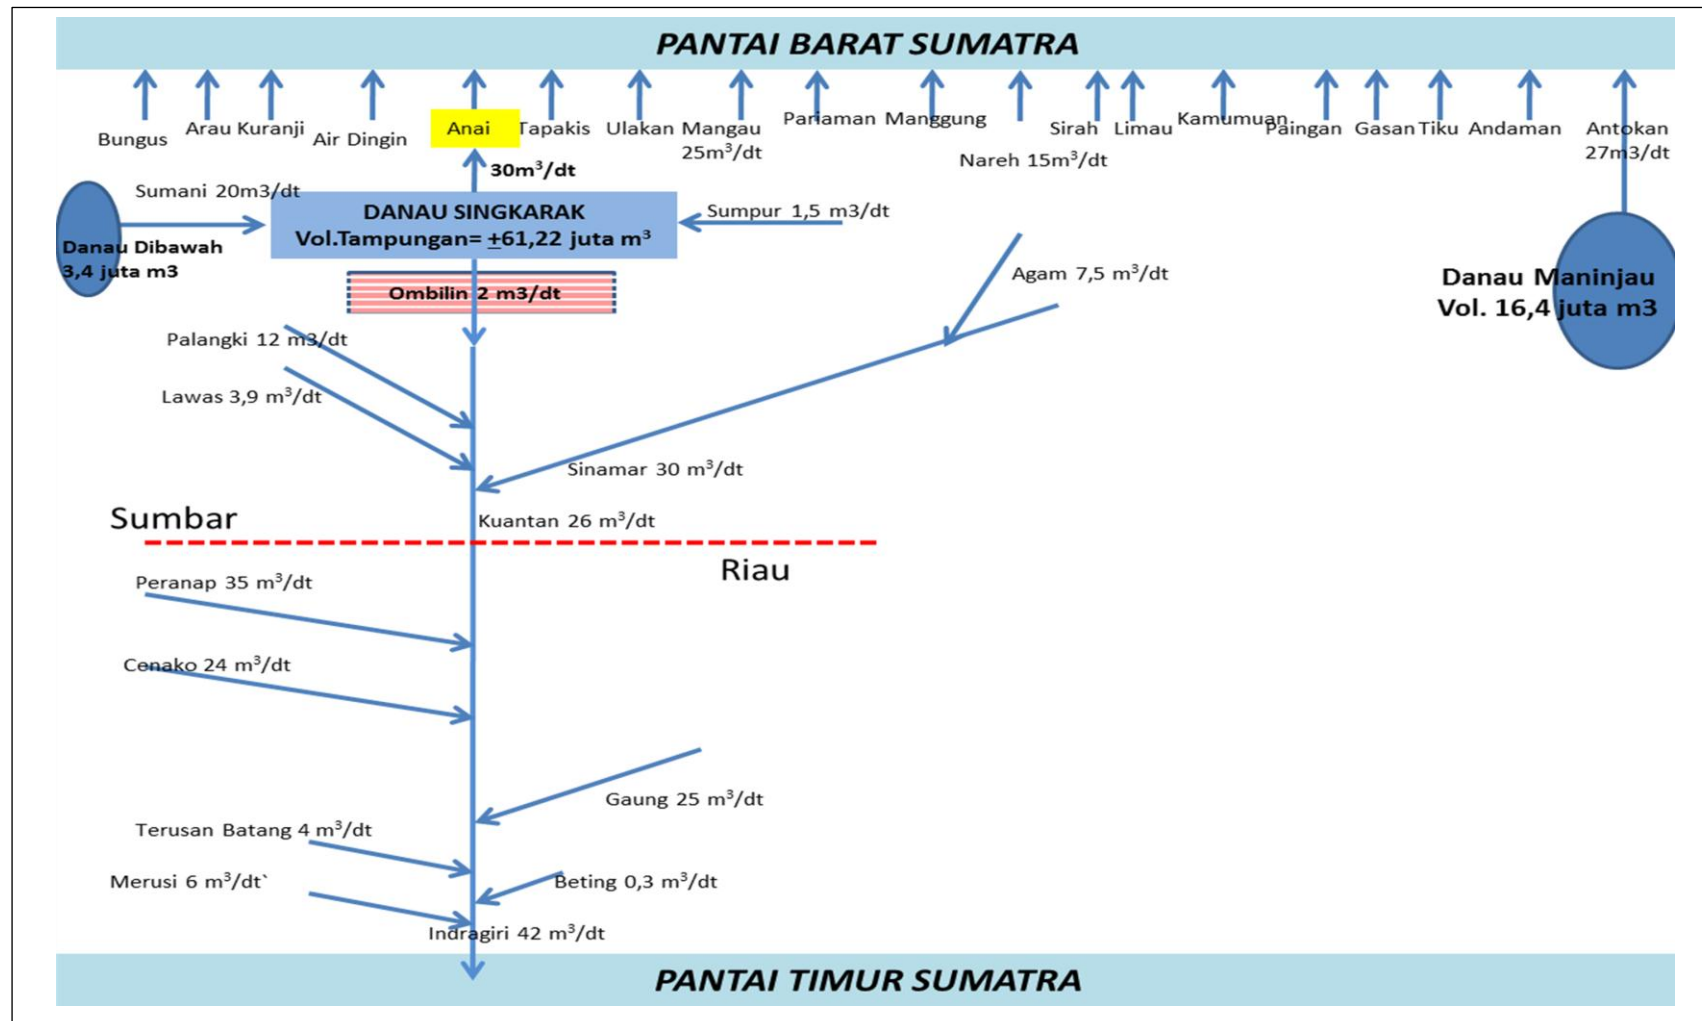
PANTAI BARAT SUMATRA

Bungus Arau Kuranji Air Dingin Anai Tapakis Ulakan Mangau $25m^3/dt$ Pariaman Manggung Nareh $15m^3/dt$ Sirah Limau Kamumuan Paingan Gasan Tiku Andaman Antokan 27m3/dt

$30m^3/dt$

Sumani 20m3/dt

Danau Dibawah 3,4 juta m3

DANAU SINGKARAK
Vol.Tampungan= $\underline{+}61,22$ juta $m^3$

Sumpur 1,5 m3/dt

Ombilin 2 m3/dt

Agam 7,5 $m^3/dt$

Danau Maninjau
Vol. 16,4 juta m3

Palangki 12 m3/dt

Lawas 3,9 $m^3/dt$

Sinamar 30 $m^3/dt$

Sumbar

Kuantan 26 $m^3/dt$

Riau

Peranap 35 $m^3/dt$

Cenako 24 $m^3/dt$

Gaung 25 $m^3/dt$

Terusan Batang 4 $m^3/dt$

Merusi 6 $m^3/dt$`

Beting 0,3 $m^3/dt$

Indragiri 42 $m^3/dt$

PANTAI TIMUR SUMATRA